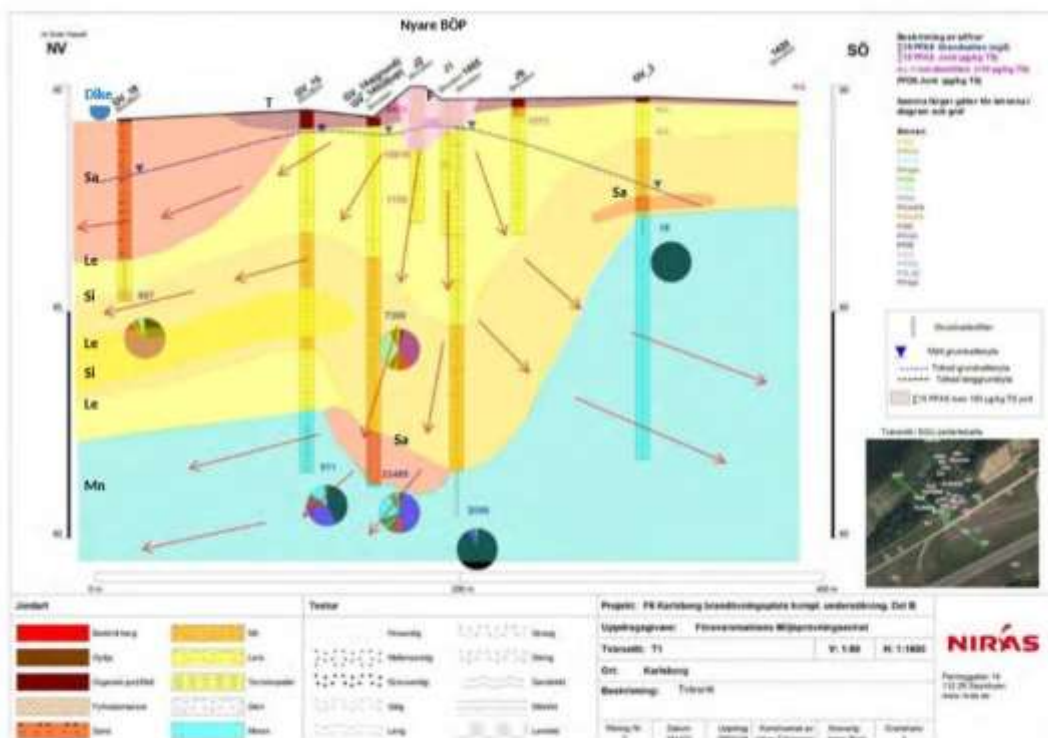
Nyare BÖP

NV

SÖ

Dike

T

Sa

Le

Si

Le

Si

Le

Mn

Sa

Sa

7300

Beskrivning av siffror

Samma färger gäller för ämnen i diagram och graf

Ämnen

Grundvattenfilter

Mätt grundvattenyta

Tolkad grundvattenyta

Tolkad lerggränsyta

Tvärsnitt i Böp-jordartskarta

Jordart

Textur

Projekt: FK Karlsborg brandövningsplats kompl. undersökning. Del B

Uppdragsgivare: Försvarsmaktens Miljöprövningsenhet

Tvärsnitt: T1

V: 1:80

H: 1:1600

Ort: Karlsborg

Beskrivning: Tvärsnitt

NIRAS